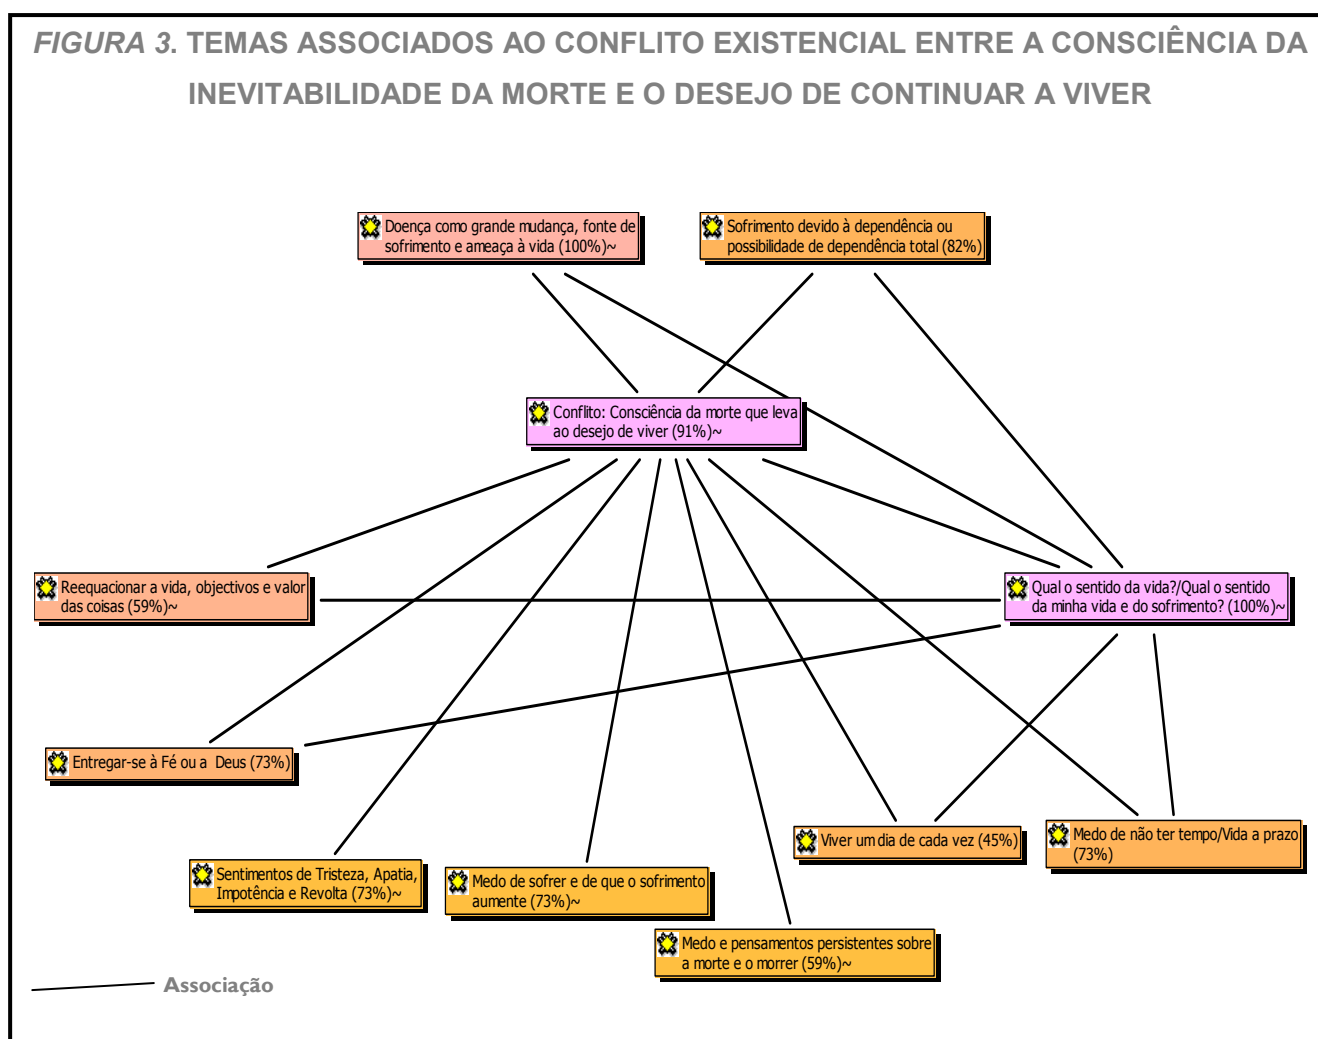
*FIGURA 3*. TEMAS ASSOCIADOS AO CONFLITO EXISTENCIAL ENTRE A CONSCIÊNCIA DA INEVITABILIDADE DA MORTE E O DESEJO DE CONTINUAR A VIVER

Doença como grande mudança, fonte de sofrimento e ameaça à vida (100%)~

Sofrimento devido à dependência ou possibilidade de dependência total (82%)

Conflito: Consciência da morte que leva ao desejo de viver (91%)~

Reequacionar a vida, objectivos e valor das coisas (59%)~

Qual o sentido da vida?/Qual o sentido da minha vida e do sofrimento? (100%)~

Entregar-se à Fé ou a Deus (73%)

Viver um dia de cada vez (45%)

Medo de não ter tempo/Vida a prazo (73%)

Sentimentos de Tristeza, Apatia, Impotência e Revolta (73%)~

Medo de sofrer e de que o sofrimento aumente (73%)~

Medo e pensamentos persistentes sobre a morte e o morrer (59%)~

Associação